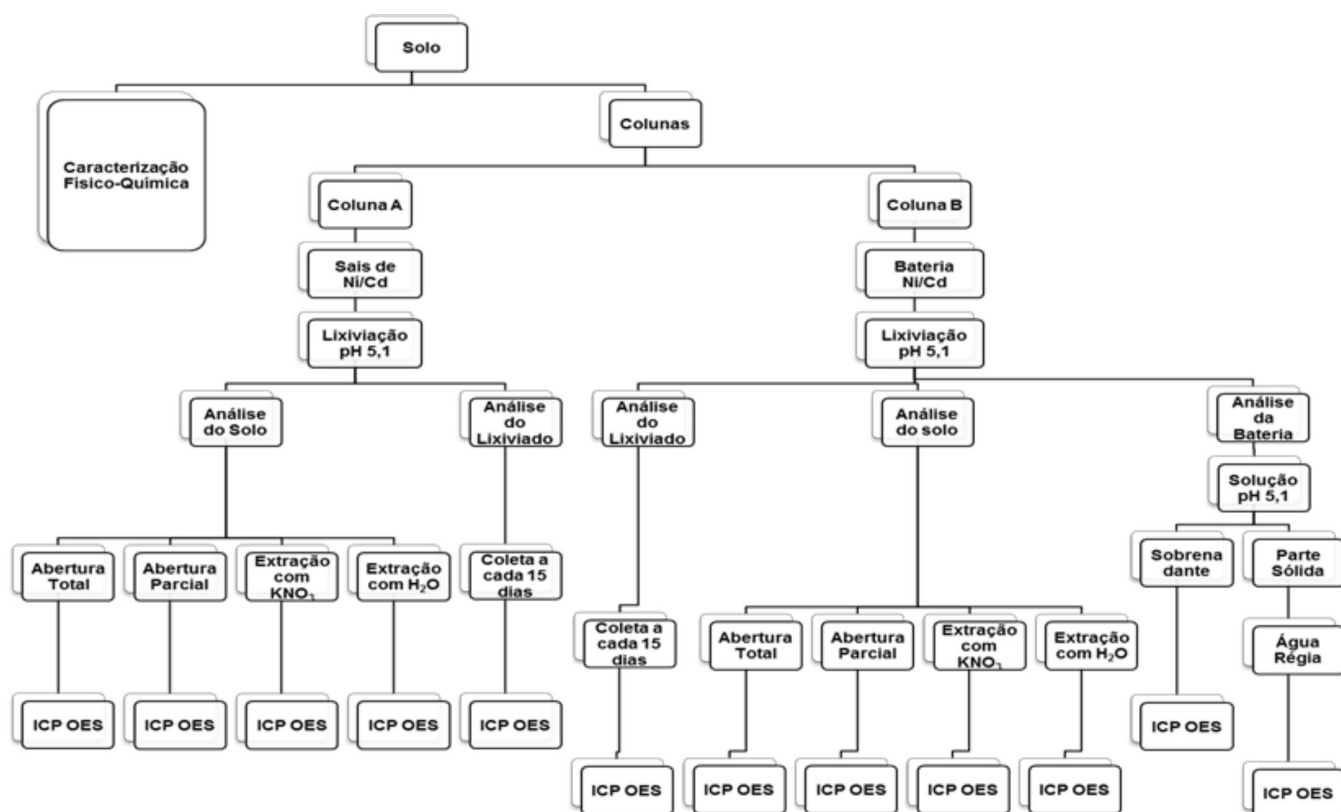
Solo

Caracterização Fisico-Quimica

Colunas

Coluna A

Sais de Ni/Cd

Lixiviação pH 5,1

Análise do Solo

Abertura Total

ICP OES

Abertura Parcial

ICP OES

Extração com $KNO_3$

ICP OES

Extração com $H_2O$

ICP OES

Análise do Lixiviado

Coleta a cada 15 dias

ICP OES

Coluna B

Bateria Ni/Cd

Lixiviação pH 5,1

Análise do Lixiviado

Coleta a cada 15 dias

ICP OES

Análise do solo

Abertura Total

ICP OES

Abertura Parcial

ICP OES

Extração com $KNO_3$

ICP OES

Extração com $H_2O$

ICP OES

Análise da Bateria

Solução pH 5,1

Sobrena dante

ICP OES

Parte Sólida

Água Régia

ICP OES